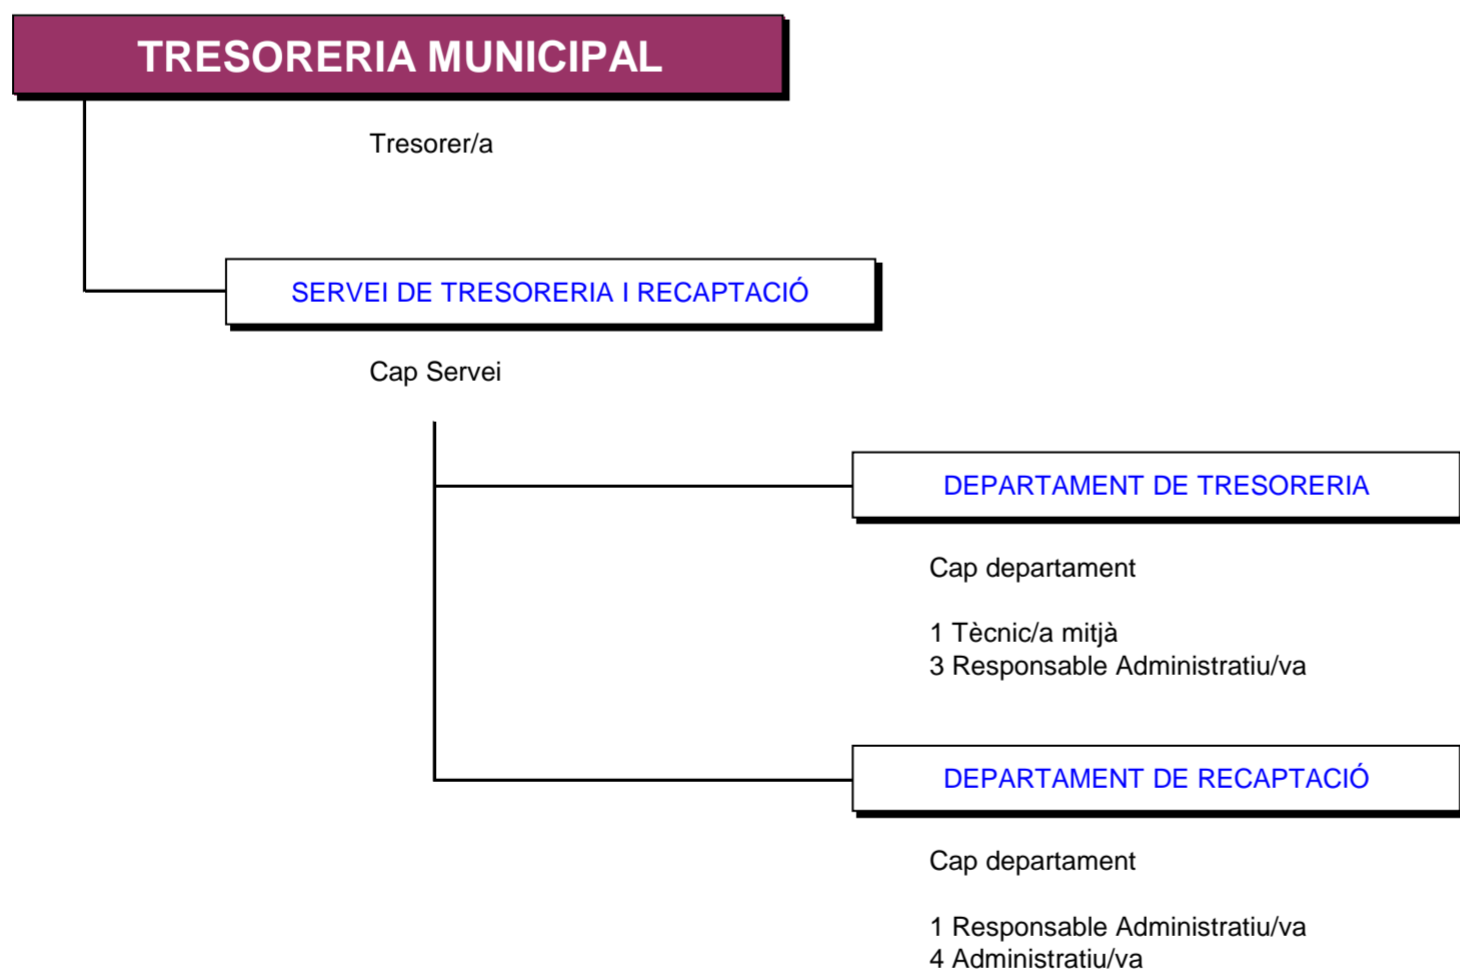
TRESORERIA MUNICIPAL

Tresorer/a

SERVEI DE TRESORERIA I RECAPTACIÓ

Cap Servei

DEPARTAMENT DE TRESORERIA

Cap departament

1 Tècnic/a mitjà
3 Responsable Administratiu/va

DEPARTAMENT DE RECAPTACIÓ

Cap departament

1 Responsable Administratiu/va
4 Administratiu/va